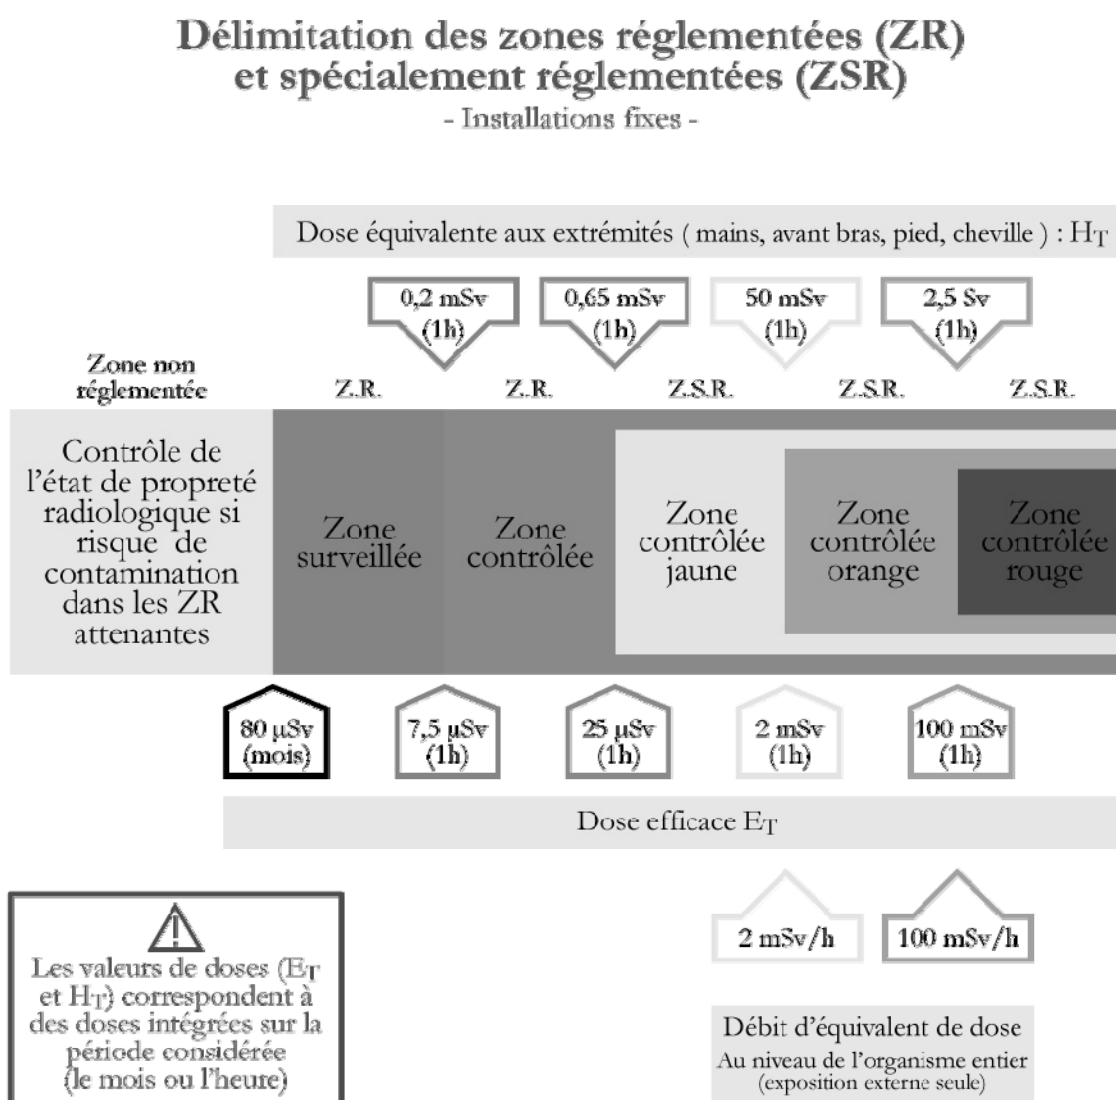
Délimitation des zones réglementées (ZR) et spécialement réglementées (ZSR)

- Installations fixes -

Dose équivalente aux extrémités ( mains, avant bras, pied, cheville ) : $H_T$

0,2 mSv (1h)

0,65 mSv (1h)

50 mSv (1h)

2,5 Sv (1h)

Zone non réglementée

Z.R.

Z.R.

Z.S.R.

Z.S.R.

Z.S.R.

Contrôle de l'état de propreté radiologique si risque de contamination dans les ZR attenantes

Zone surveillée

Zone contrôlée

Zone contrôlée jaune

Zone contrôlée orange

Zone contrôlée rouge

80 µSv (mois)

7,5 µSv (1h)

25 µSv (1h)

2 mSv (1h)

100 mSv (1h)

Dose efficace $E_T$

2 mSv/h

100 mSv/h

Les valeurs de doses ($E_T$ et $H_T$) correspondent à des doses intégrées sur la période considérée (le mois ou l'heure)

Débit d'équivalent de dose
Au niveau de l'organisme entier (exposition externe seule)